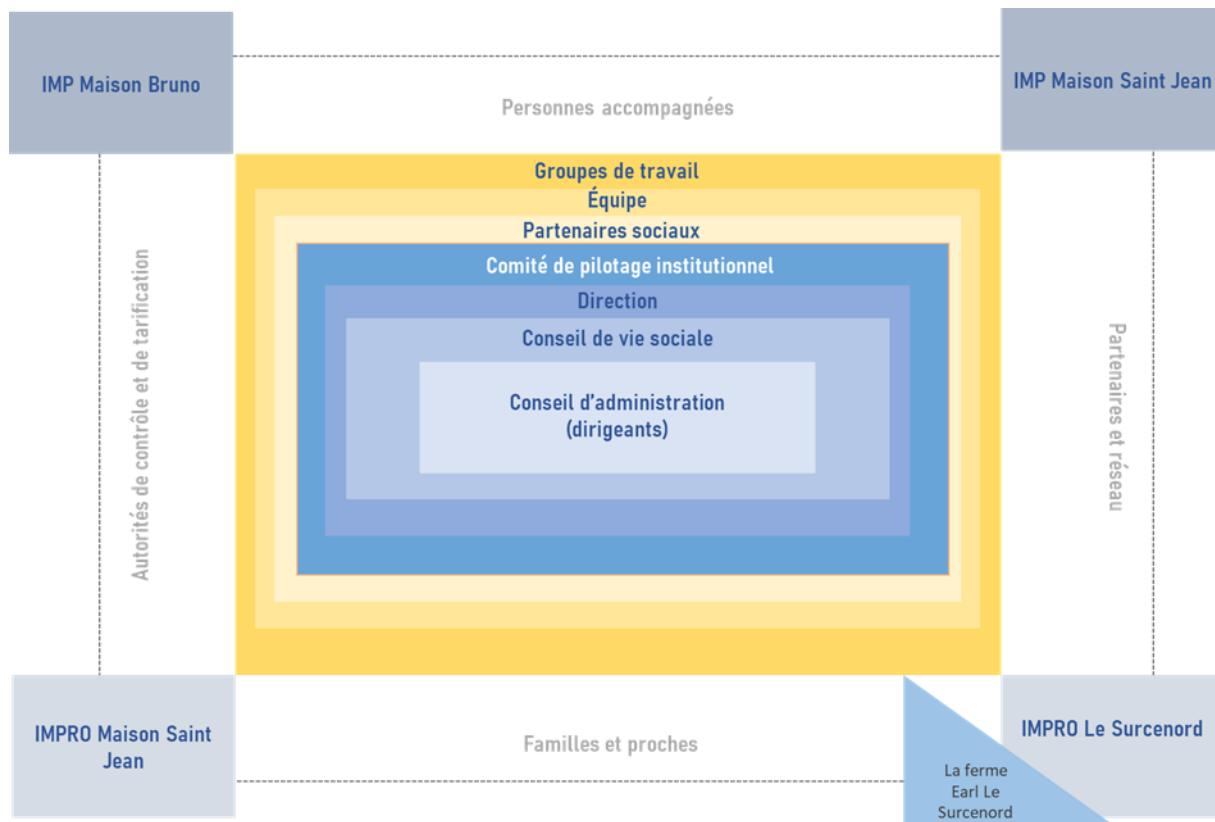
IMP Maison Bruno

Personnes accompagnées

IMP Maison Saint Jean

Autorités de contrôle et de tarification

Groupes de travail

Équipe

Partenaires sociaux

Comité de pilotage institutionnel

Direction

Conseil de vie sociale

Conseil d'administration (dirigeants)

Partenaires et réseau

IMPRO Maison Saint Jean

Familles et proches

La ferme Earl Le Surcenord

IMPRO Le Surcenord